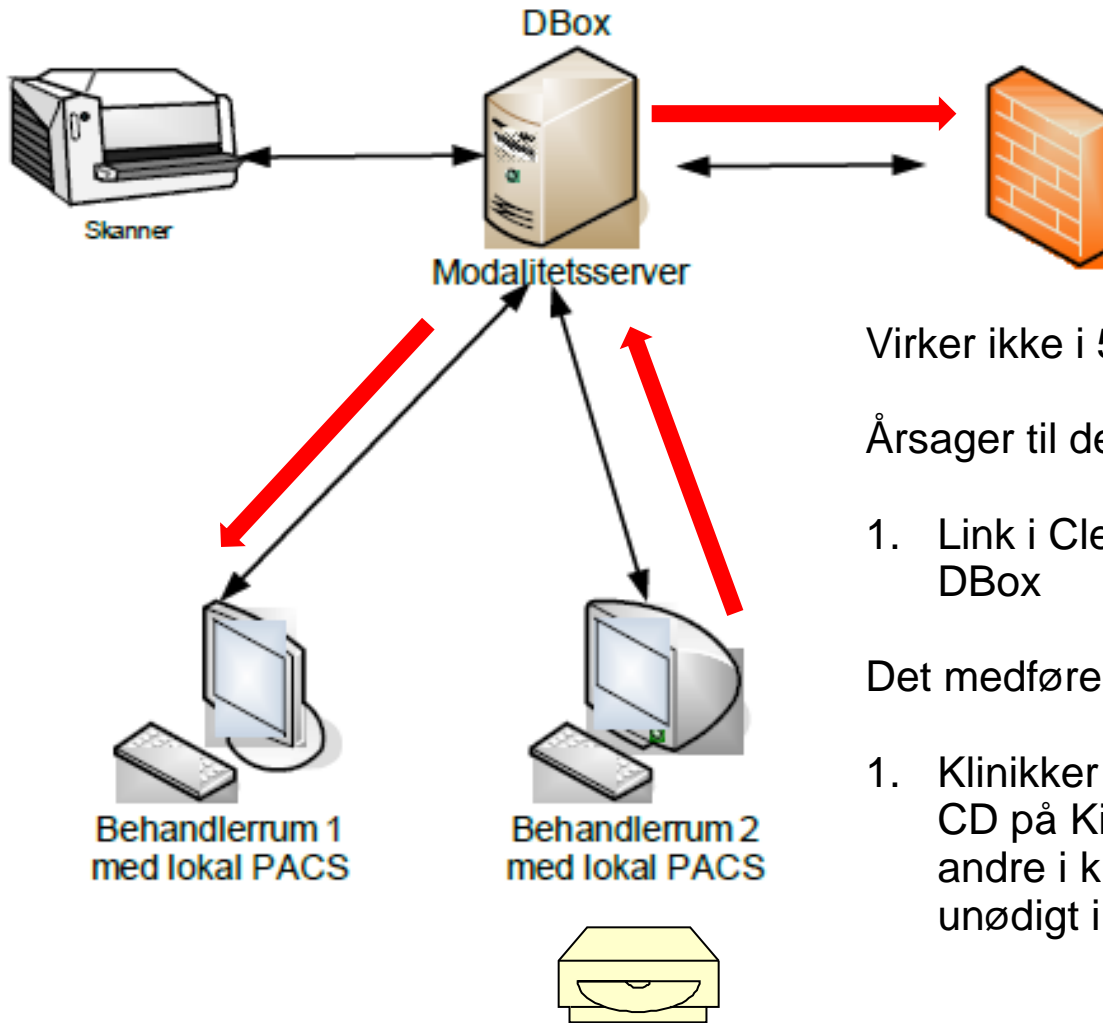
DBox

Skanner

Modalitetsserver

Behandlerrum 1 med lokal PACS

Behandlerrum 2 med lokal PACS

Virker ikke i 5

Årsager til de

1. Link i Cle DBox

Det medføre

1. Klinikker CD på Ki andre i k unødigt i